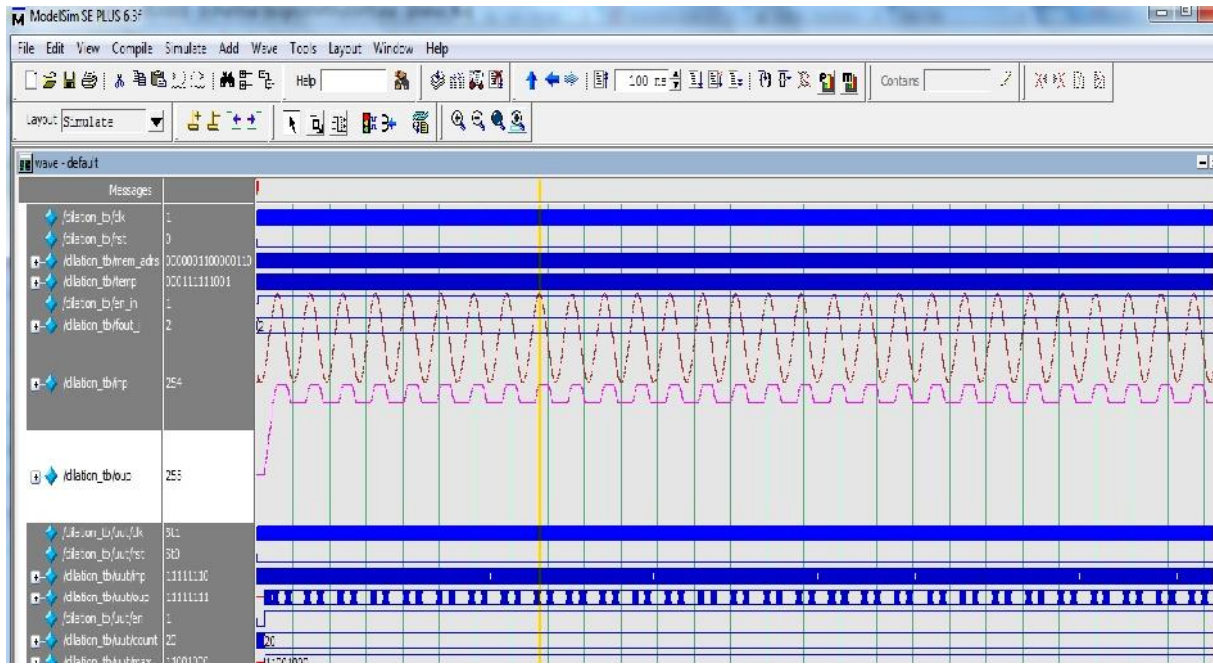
ModelSim SE PLUS 6.3f

File Edit View Compile Simulate Add Wave Tools Layout Window Help

Help

100 ns

Contains

Layout Simulate

wave - default

Messages

/dilation_tb/clk 1
/dilation_tb/rst 0
/dilation_tb/mem_adrs 000000110000011
/dilation_tb/temp 000111111001
/dilation_tb/en_in 1
/dilation_tb/out_ 2
/dilation_tb/inp 254
/dilation_tb/out 255
/dilation_tb/uut/clk St1
/dilation_tb/uut/rst St0
/dilation_tb/uut/inp 11111110
/dilation_tb/uut/out 11111111
/dilation_tb/uut/en 1
/dilation_tb/uut/count 22
/dilation_tb/uut/max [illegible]

2

20